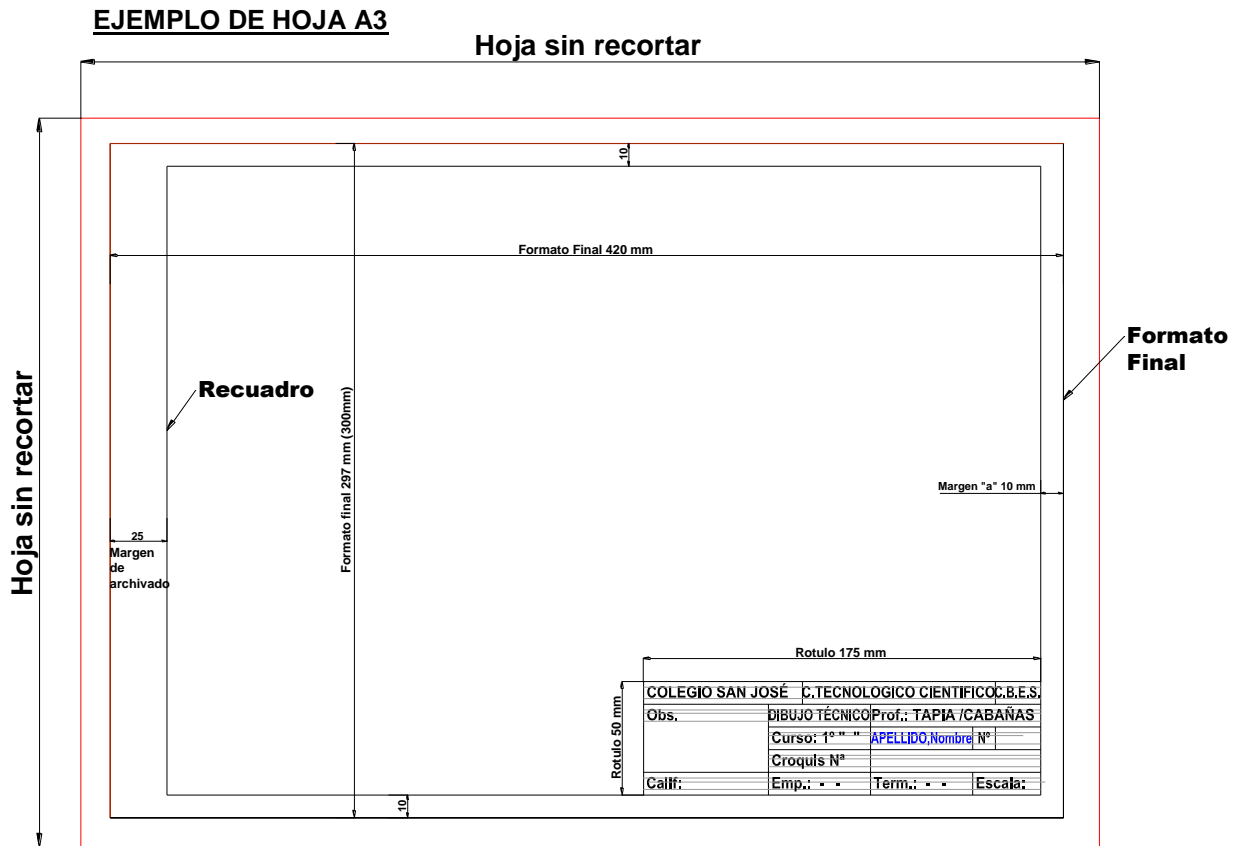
EJEMPLO DE HOJA A3

Hoja sin recortar

Hoja sin recortar

10

Formato Final 420 mm

Formato Final

Recuadro

Formato final 297 mm (300mm)

Margen "a" 10 mm

25

Margen de archivado

Rotulo 175 mm

Rotulo 50 mm

| COLEGIO SAN JOSÉ | C.TECNOLOGICO CIENTIFICO | C.B.E.S. |
|---|---|---|
| Obs. | DIBUJO TÉCNICO | Prof.: TAPIA /CABAÑAS |
| | Curso: 1° " " | APELLIDO,Nombre N° |
| | Croquis N° | |
| Calif: | Emp.: - - | Term.: - - Escala: |

10